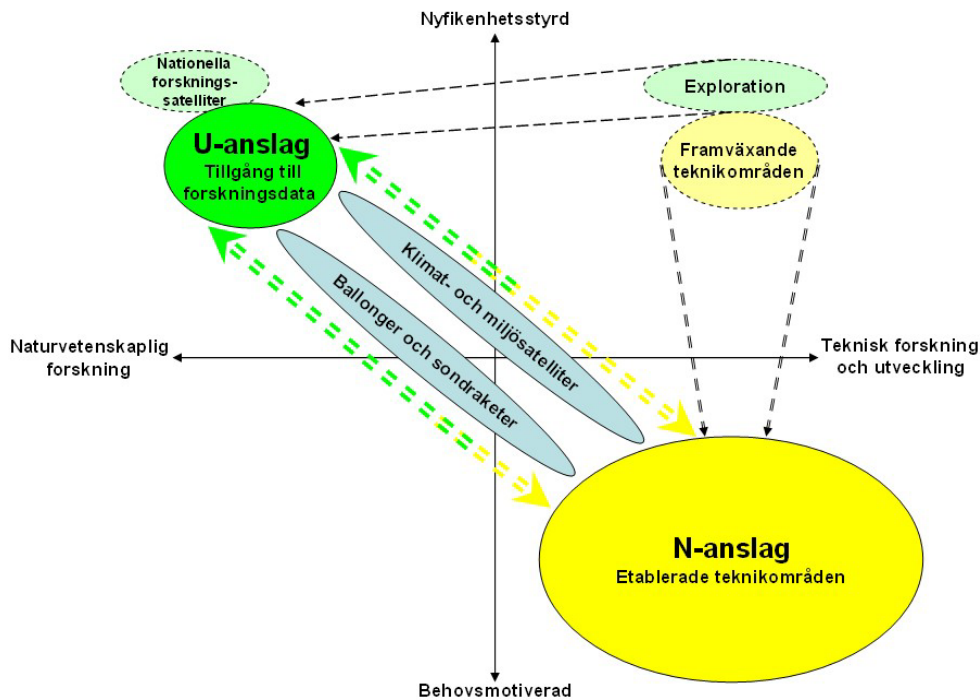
Nyfikenhetsstyrd

Nationella forsknings-satelliter

Exploration

U-anslag
Tillgång till forskningsdata

Framväxande teknikområden

Klimat- och miljösatelliter

Ballonger och sondraketer

Naturvetenskaplig forskning

Teknisk forskning och utveckling

N-anslag
Etablerade teknikområden

Behovsmotiverad